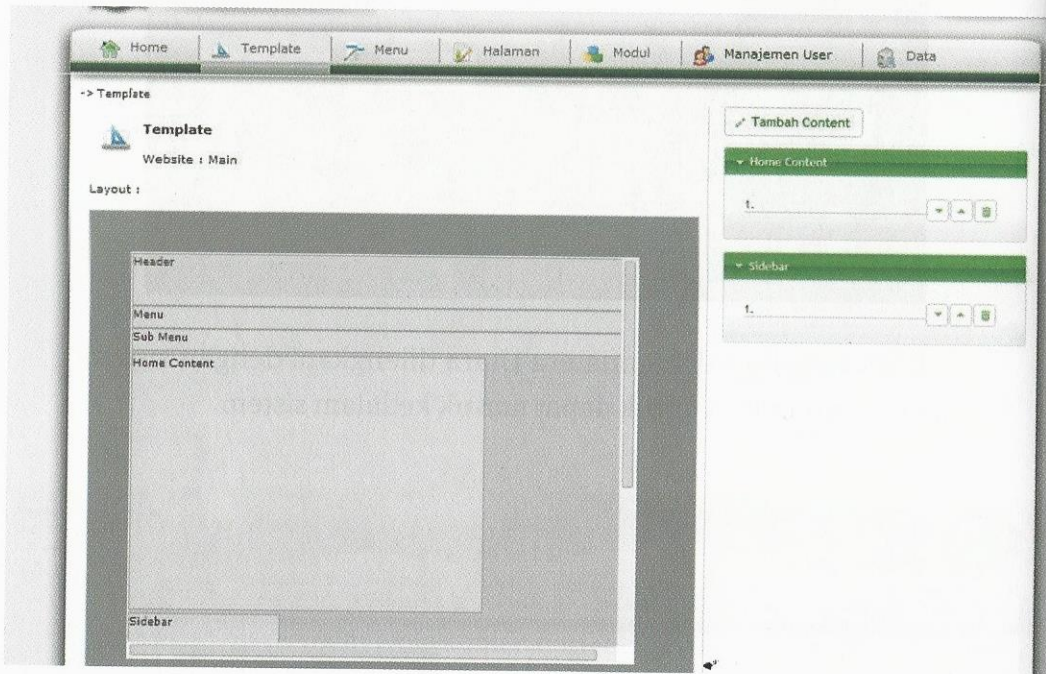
Home | Template | Menu | Halaman | Modul | Manajemen User | Data

-> Template

Template

Website : Main

Layout :

Header

Menu

Sub Menu

Home Content

Sidebar

Tambah Content

Home Content

1.

Sidebar

1.